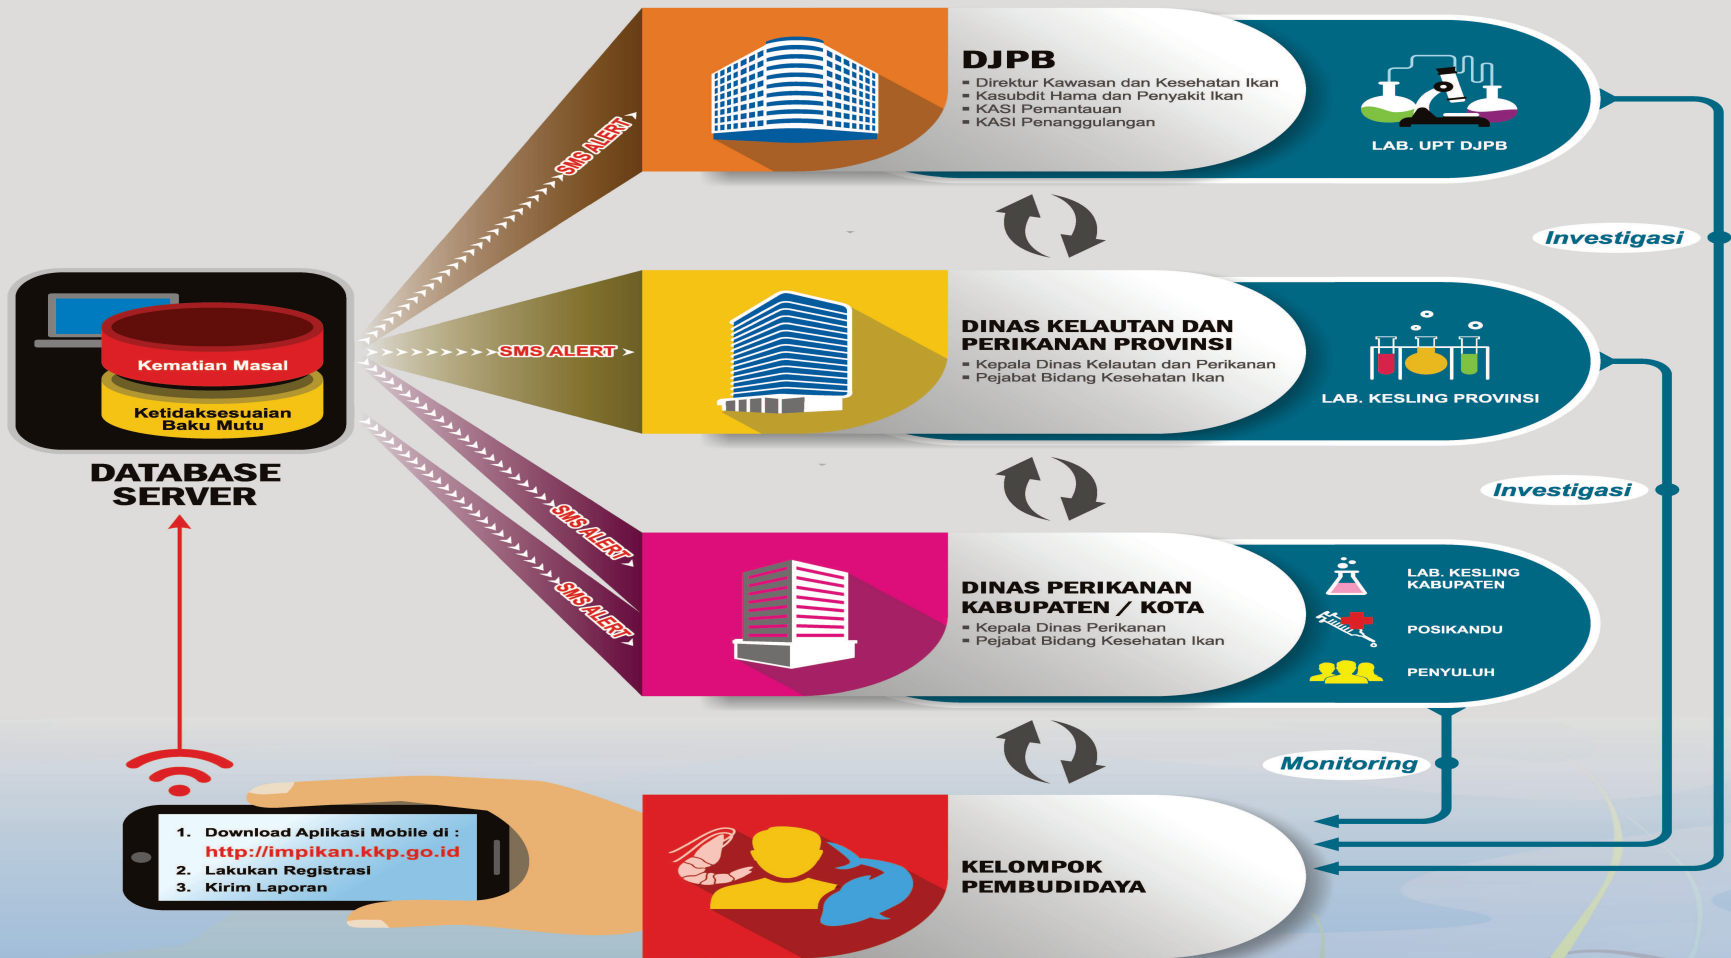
DJPB
- Direktur Kawasan dan Kesehatan Ikan
- Kasubdit Hama dan Penyakit Ikan
- KASI Pemantauan
- KASI Penanggulangan

LAB. UPT DJPB

SMS ALERT

Investigasi

Kematian Masal
Ketidaksesuaian Baku Mutu

DATABASE SERVER

SMS ALERT

DINAS KELAUTAN DAN PERIKANAN PROVINSI
- Kepala Dinas Kelautan dan Perikanan
- Pejabat Bidang Kesehatan Ikan

LAB. KESLING PROVINSI

Investigasi

SMS ALERT

SMS ALERT

DINAS PERIKANAN KABUPATEN / KOTA
- Kepala Dinas Perikanan
- Pejabat Bidang Kesehatan Ikan

LAB. KESLING KABUPATEN

POSIKANDU

PENYULUH

Monitoring

1. Download Aplikasi Mobile di :
http://impikan.kkp.go.id
2. Lakukan Registrasi
3. Kirim Laporan

KELOMPOK PEMBUDIDAYA